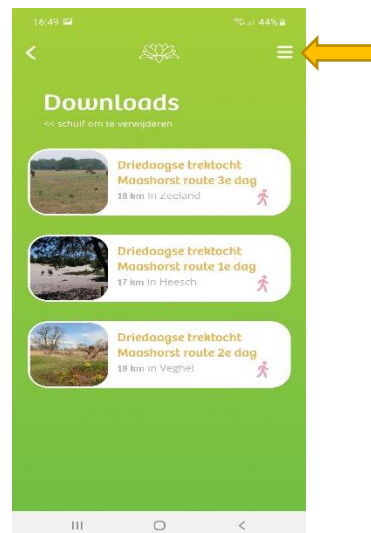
16:49

44%

Downloads

<< schuif om te verwijderen

Driedaagse trektocht Maashorst route 3e dag

18 km in Zeeland

Driedaagse trektocht Maashorst route 1e dag

17 km in Heesch

Driedaagse trektocht Maashorst route 2e dag

18 km in Veghel